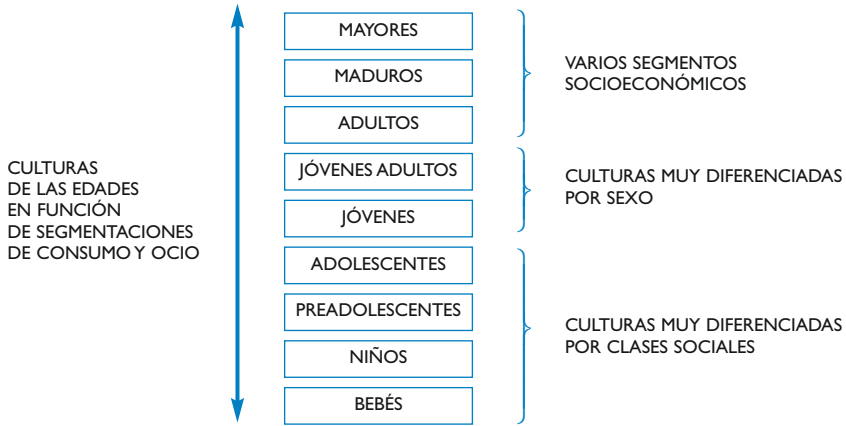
CULTURAS DE LAS EDADES EN FUNCIÓN DE SEGMENTACIONES DE CONSUMO Y OCIO

MAYORES

MADUROS

ADULTOS

JÓVENES ADULTOS

JÓVENES

ADOLESCENTES

PREADOLESCENTES

NIÑOS

BEBÉS

VARIOS SEGMENTOS SOCIOECONÓMICOS

CULTURAS MUY DIFERENCIADAS POR SEXO

CULTURAS MUY DIFERENCIADAS POR CLASES SOCIALES